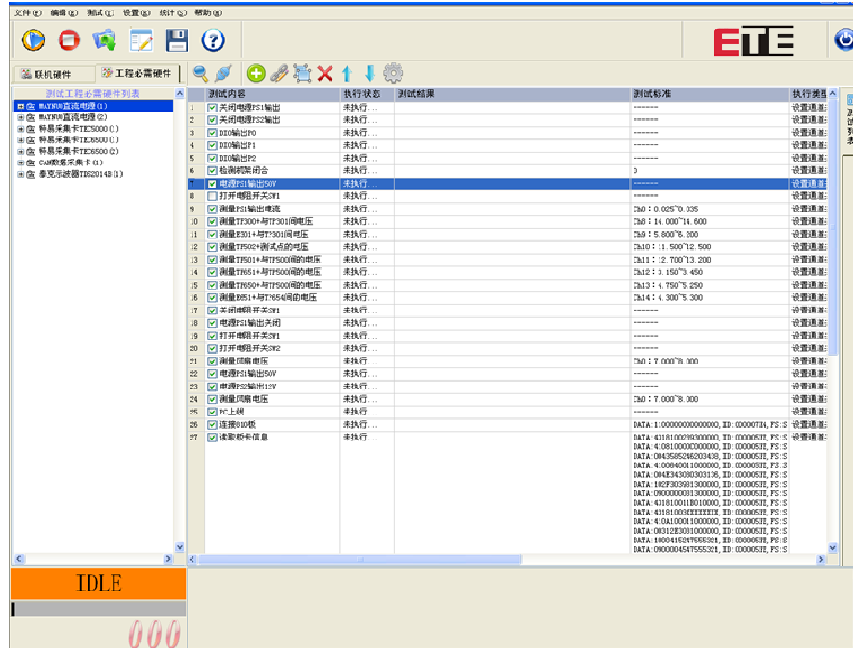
文件(F) 编辑(E) 测试(T) 设置(S) 统计(S) 帮助(H)

ETE

联机硬件 工程必需硬件

测试工程必需硬件列表
MAYNUO直流电源(1)
MAYNUO直流电源(2)
转易采集卡TE5000(1)
转易采集卡TE5000(1)
转易采集卡TE5000(2)
CAN数据采集卡(1)
泰克示波器TDS2014B(1)

IDLE

000

| | 测试内容 | 执行状态 | 测试结果 | 测试标准 | 执行要 |
|---|---|---|---|---|---|
| 1 | 关闭电源PS1输出 | 未执行... | | ------ | 设置通道 |
| 2 | 关闭电源PS2输出 | 未执行... | | ====== | 设置通道 |
| 3 | DIO输出P0 | 未执行... | | ------ | 设置通道 |
| 4 | DIO输出P1 | 未执行... | | ------ | 设置通道 |
| 5 | DIO输出P2 | 未执行... | | ------ | 设置通道 |
| 6 | 检测框架闭合 | 未执行... | | 0 | 设置通道 |
| 7 | 电源PS1输出50V | 未执行... | | ------ | 设置通道 |
| 8 | 打开电阻开关SW1 | 未执行... | | ====== | 设置通道 |
| 9 | 测量PS1输出电流 | 未执行... | | Ch0:0.025~0.035 | 设置通道 |
| 10 | 测量TP300+与TP301间电压 | 未执行... | | Ch8:14.000~14.600 | 设置通道 |
| 11 | 测量R301+与TP301间电压 | 未执行... | | Ch9:5.800~6.300 | 设置通道 |
| 12 | 测量TP502+测试点的电压 | 未执行... | | Ch10:11.500~12.500 | 设置通道 |
| 13 | 测量TP501+与TP500间的电压 | 未执行... | | Ch11:2.700~13.200 | 设置通道 |
| 14 | 测量TP651+与TP500间的电压 | 未执行... | | Ch12:3.150~3.450 | 设置通道 |
| 15 | 测量TP690+与TP500间的电压 | 未执行... | | Ch13:4.750~5.250 | 设置通道 |
| 16 | 测量R651+与TP654间的电压 | 未执行... | | Ch14:4.300~5.300 | 设置通道 |
| 17 | 关闭电阻开关SW1 | 未执行... | | ------ | 设置通道 |
| 18 | 电源PS1输出关闭 | 未执行... | | ------ | 设置通道 |
| 19 | 打开电阻开关SW1 | 未执行... | | ------ | 设置通道 |
| 20 | 打开电阻开关SW2 | 未执行... | | ------ | 设置通道 |
| 21 | 测量回路电压 | 未执行... | | Ch0:7.000~8.300 | 设置通道 |
| 22 | 电源PS1输出50V | 未执行... | | ------ | 设置通道 |
| 23 | 电源PS2输出12V | 未执行... | | ------ | 设置通道 |
| 24 | 测量回路电压 | 未执行... | | Ch0:7.000~8.300 | 设置通道 |
| 25 | PC上锁 | 未执行... | | ------ | 设置通道 |
| 26 | 连接810板 | 未执行... | | DATA:1:0000000000000000,ID:0X0007E4,FS:S | 设置通道 |
| 27 | 读取板卡信息 | 未执行... | | DATA:4:181:00280000000,ID:00005E,FS:S | 设置通道 |